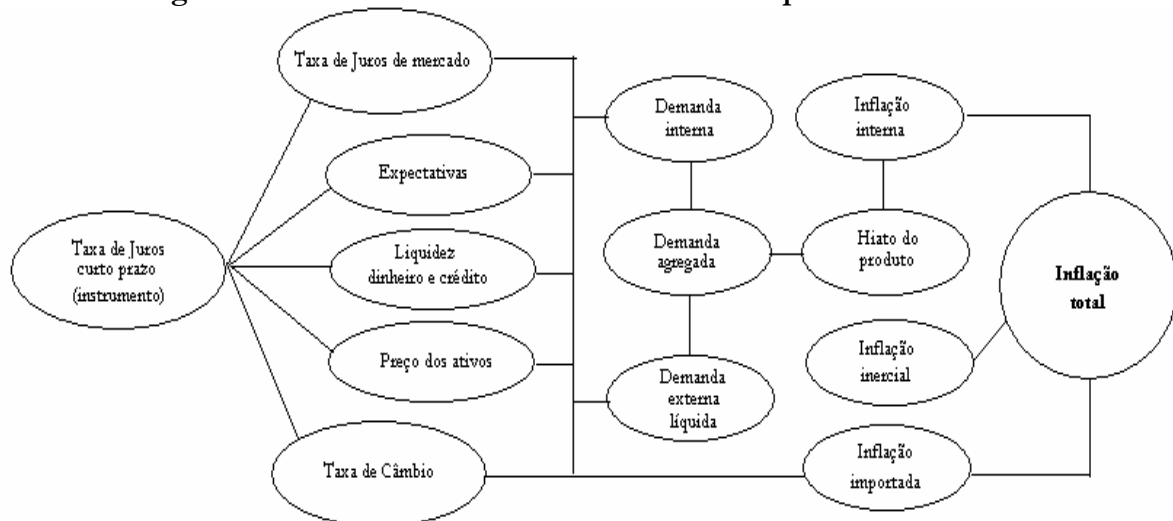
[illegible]

Taxa de Juros de mercado

Expectativas

Liquidez dinheiro e crédito

Preço dos ativos

Taxa de Câmbio

Taxa de Juros curto prazo (instrumento)

Demanda interna

Demanda agregada

Demanda externa líquida

Inflação interna

Hiato do produto

Inflação inercial

Inflação importada

Inflação total